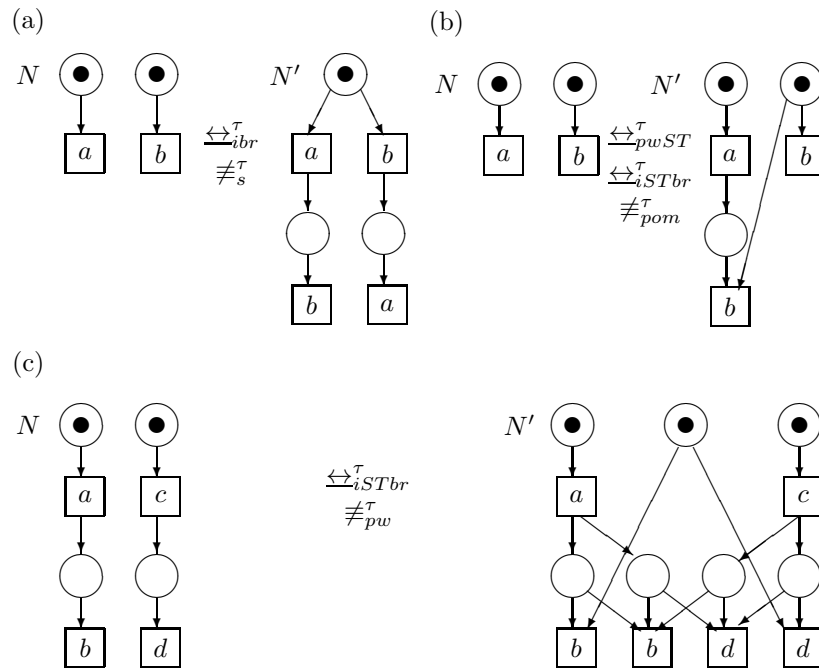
(a)

$N$

$a$ $b$

$\underline{\leftrightarrow}^{\tau}_{ibr}$
$\not\equiv^{\tau}_{s}$

$N'$

$a$ $b$

$b$ $a$

(b)

$N$

$a$ $b$

$\underline{\leftrightarrow}^{\tau}_{pwST}$
$\underline{\leftrightarrow}^{\tau}_{iSTbr}$
$\not\equiv^{\tau}_{pom}$

$N'$

$a$ $b$

$b$

(c)

$N$

$a$ $c$

$b$ $d$

$\underline{\leftrightarrow}^{\tau}_{iSTbr}$
$\not\equiv^{\tau}_{pw}$

$N'$

$a$ $c$

$b$ $b$ $d$ $d$